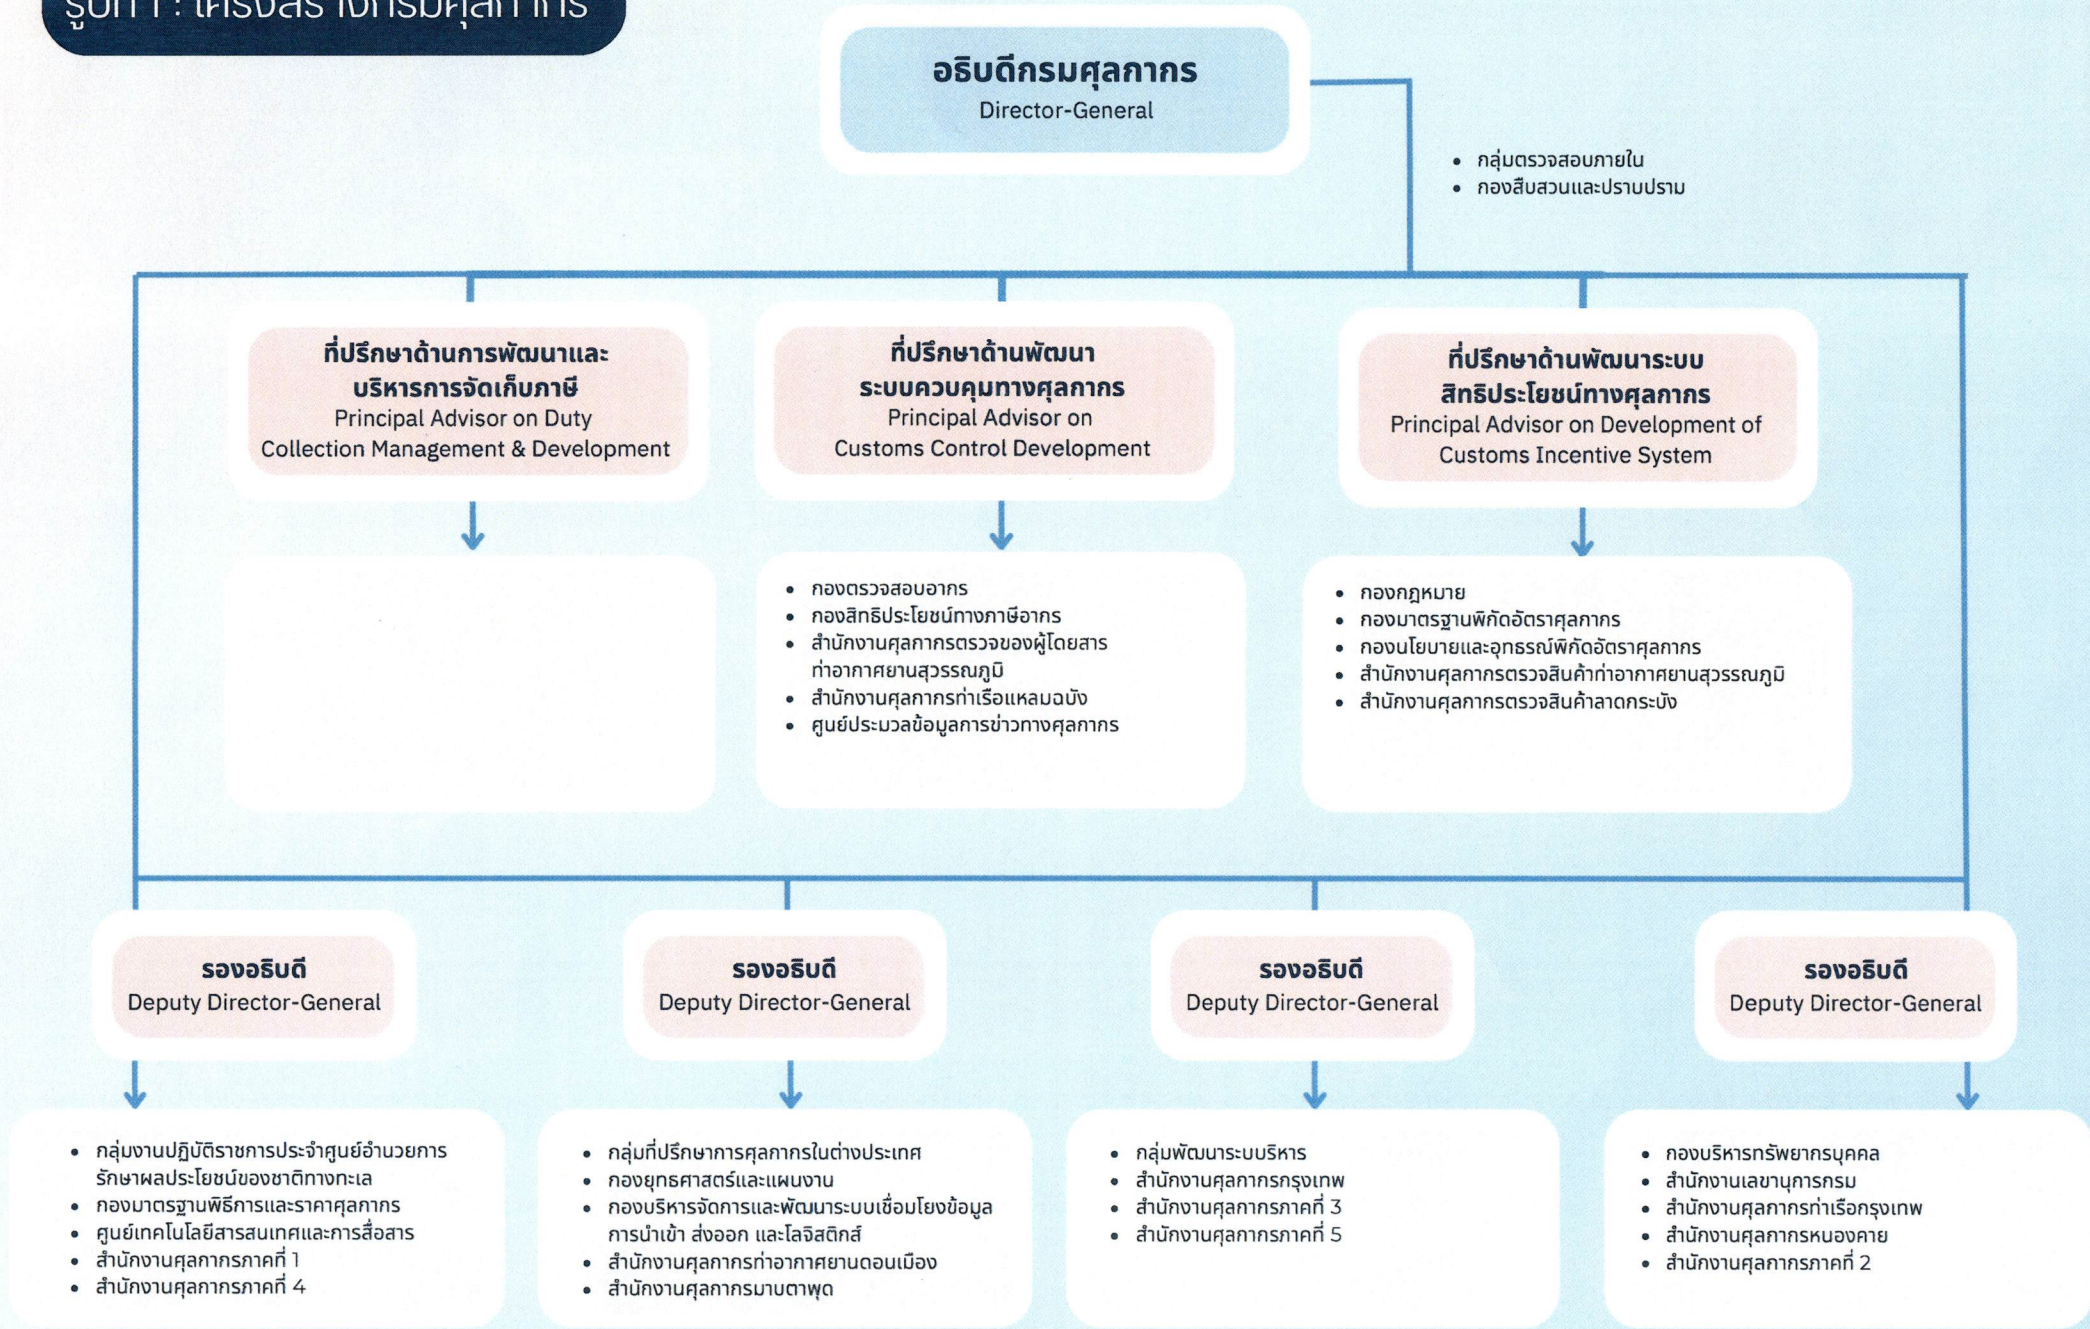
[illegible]

อธิบดีกรมศุลกากร
Director-General

- กลุ่มตรวจสอบภายใน
- กองสืบสวนและปราบปราม

ที่ปรึกษาด้านการพัฒนาและบริหารการจัดเก็บภาษี
Principal Advisor on Duty Collection Management & Development

ที่ปรึกษาด้านพัฒนาระบบควบคุมทางศุลกากร
Principal Advisor on Customs Control Development

- กองตรวจสอบอากร
- กองสิทธิประโยชน์ทางภาษีอากร
- สำนักงานศุลกากรตรวจของผู้โดยสารท่าอากาศยานสุวรรณภูมิ
- สำนักงานศุลกากรท่าเรือแหลมฉบัง
- ศูนย์ประมวลข้อมูลการข่าวทางศุลกากร

ที่ปรึกษาด้านพัฒนาระบบสิทธิประโยชน์ทางศุลกากร
Principal Advisor on Development of Customs Incentive System

- กองกฎหมาย
- กองมาตรฐานพิกัดอัตราศุลกากร
- กองนโยบายและอุทธรณ์พิกัดอัตราศุลกากร
- สำนักงานศุลกากรตรวจสินค้าท่าอากาศยานสุวรรณภูมิ
- สำนักงานศุลกากรตรวจสินค้าลาดกระบัง

รองอธิบดี
Deputy Director-General

- กลุ่มงานปฏิบัติราชการประจำศูนย์อำนวยการรักษาผลประโยชน์ของชาติทางทะเล
- กองมาตรฐานพิธีการและราคาศุลกากร
- ศูนย์เทคโนโลยีสารสนเทศและการสื่อสาร
- สำนักงานศุลกากรภาคที่ 1
- สำนักงานศุลกากรภาคที่ 4

รองอธิบดี
Deputy Director-General

- กลุ่มที่ปรึกษาการศุลกากรในต่างประเทศ
- กองยุทธศาสตร์และแผนงาน
- กองบริหารจัดการและพัฒนาระบบเชื่อมโยงข้อมูลการนำเข้า ส่งออก และโลจิสติกส์
- สำนักงานศุลกากรท่าอากาศยานดอนเมือง
- สำนักงานศุลกากรมาบตาพุด

รองอธิบดี
Deputy Director-General

- กลุ่มพัฒนาระบบบริหาร
- สำนักงานศุลกากรกรุงเทพ
- สำนักงานศุลกากรภาคที่ 3
- สำนักงานศุลกากรภาคที่ 5

รองอธิบดี
Deputy Director-General

- กองบริหารทรัพยากรบุคคล
- สำนักงานเลขานุการกรม
- สำนักงานศุลกากรท่าเรือกรุงเทพ
- สำนักงานศุลกากรหนองคาย
- สำนักงานศุลกากรภาคที่ 2